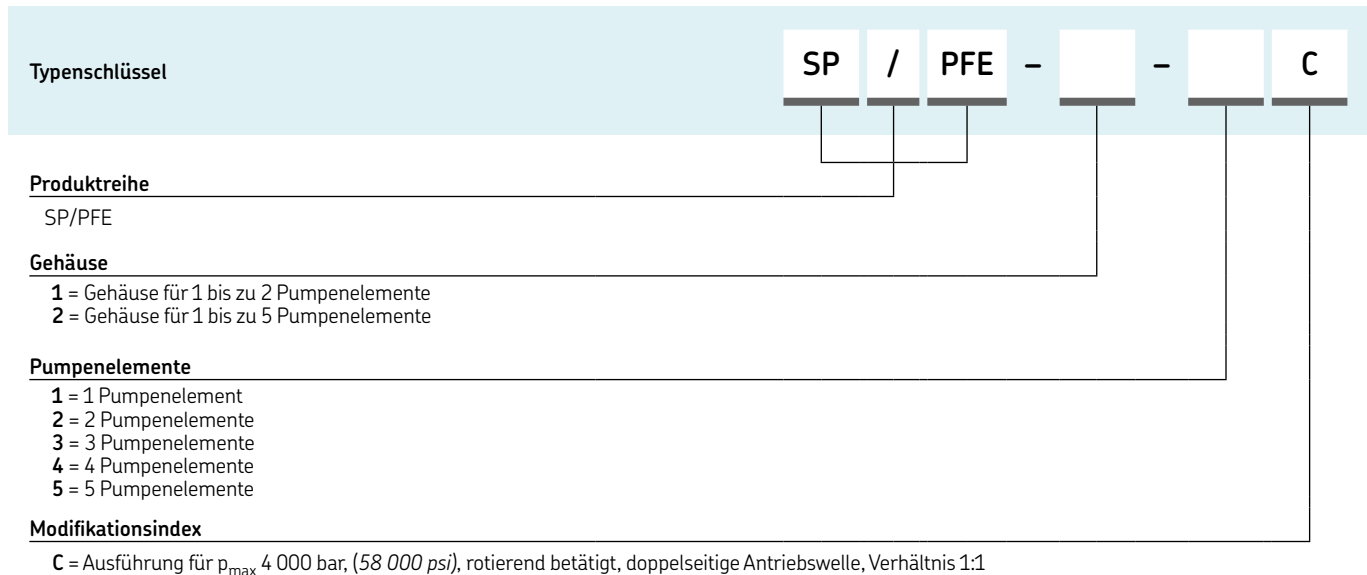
Typenschlüssel

SP / PFE – – C

Produktreihe

SP/PFE

Gehäuse

**1** = Gehäuse für 1 bis zu 2 Pumpenelemente
**2** = Gehäuse für 1 bis zu 5 Pumpenelemente

Pumpenelemente

**1** = 1 Pumpenelement
**2** = 2 Pumpenelemente
**3** = 3 Pumpenelemente
**4** = 4 Pumpenelemente
**5** = 5 Pumpenelemente

Modifikationsindex

**C** = Ausführung für $p_{max}$ 4 000 bar, (*58 000 psi*), rotierend betätigt, doppelseitige Antriebswelle, Verhältnis 1:1